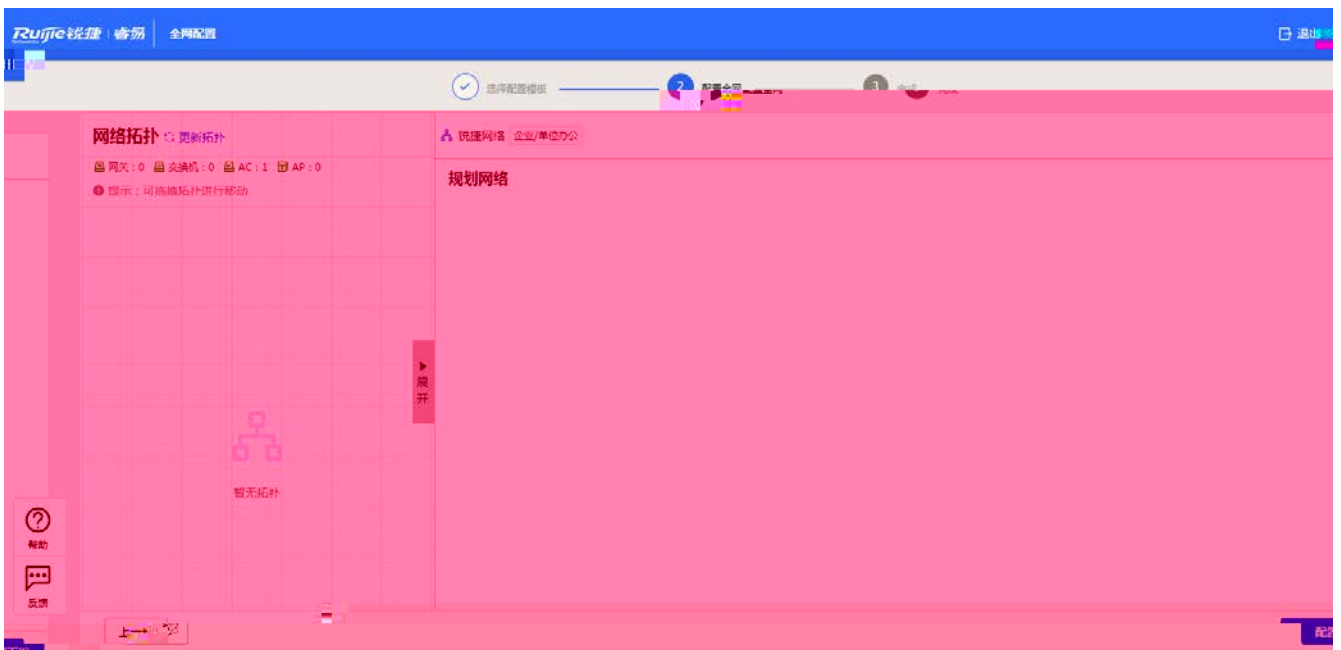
Ruijie锐捷 | 睿易 全网配置

退出

选择配置模板

2 配置全网

3 完成

网络拓扑 更新拓扑

网关：0 交换机：0 AC：1 AP：0

提示：可拖拽拓扑进行移动

暂无拓扑

展开

锐捷网络 企业/单位办公

规划网络

帮助

反馈

上一步

配置